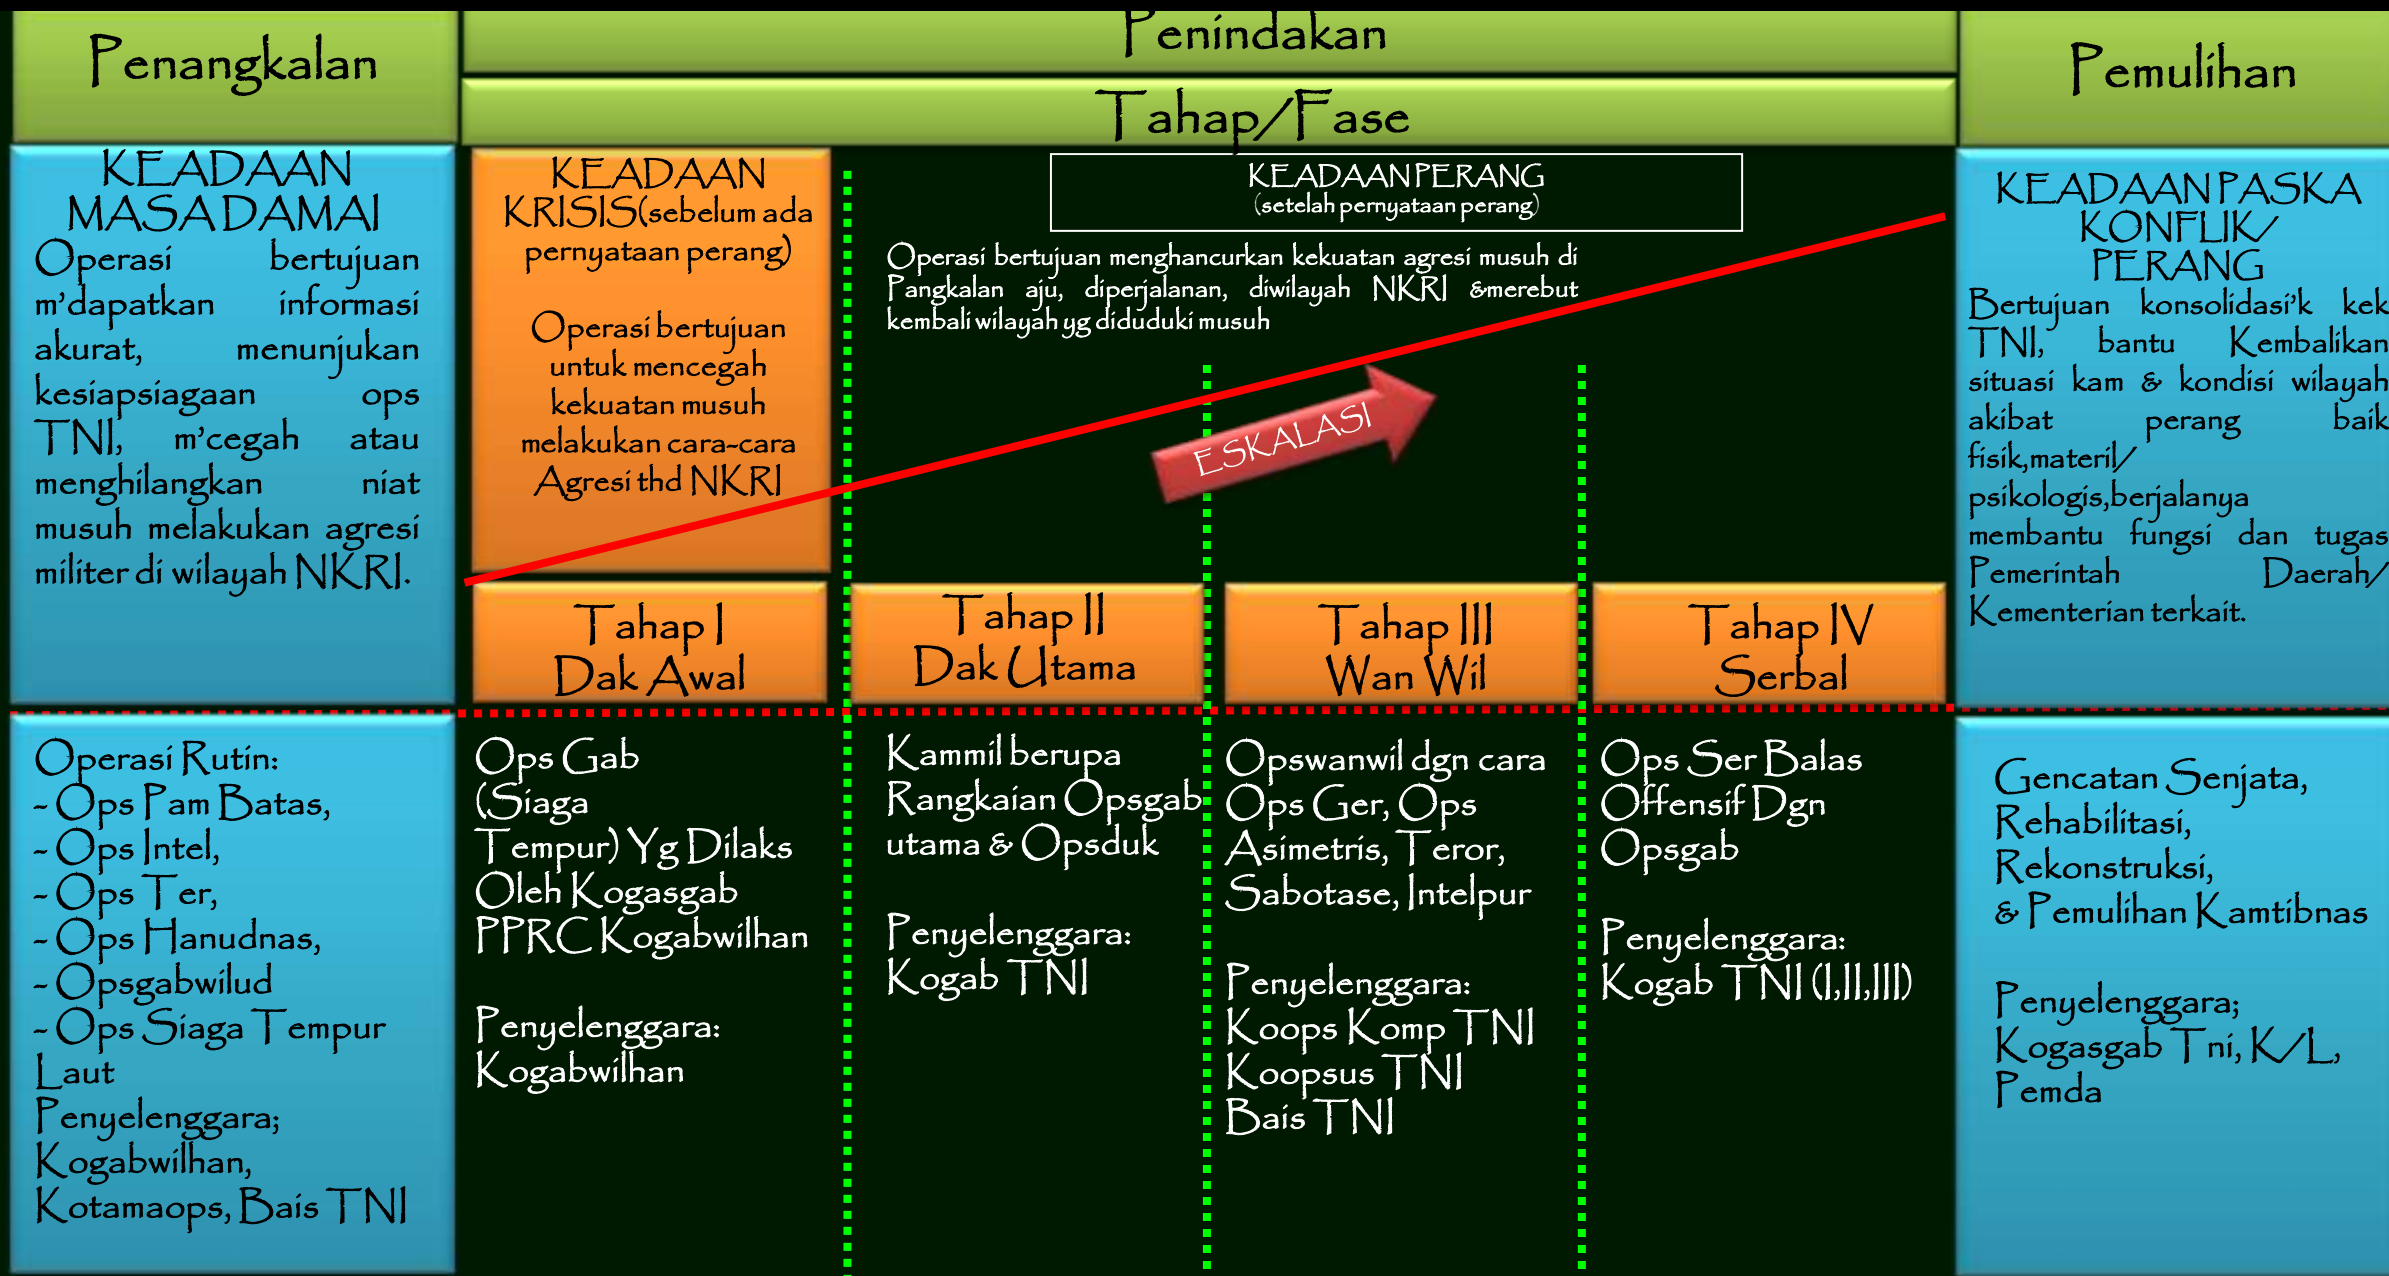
Penangkalan

Penindakan

Tahap/Fase

Pemulihan

KEADAAN MASA DAMAI

Operasi bertujuan m'dapatkan informasi akurat, menunjukan kesiapsiagaan ops TNI, m'cegah atau menghilangkan niat musuh melakukan agresi militer di wilayah NKRI.

KEADAAN KRISIS(sebelum ada pernyataan perang)

Operasi bertujuan untuk mencegah kekuatan musuh melakukan cara-cara Agresi thd NKRI

KEADAAN PERANG (setelah pernyataan perang)

Operasi bertujuan menghancurkan kekuatan agresi musuh di Pangkalan aju, diperjalanan, diwilayah NKRI &merebut kembali wilayah yg diduduki musuh

ESKALASI

KEADAAN PASKA KONFLIK/ PERANG

Bertujuan konsolidasi'k kek TNI, bantu Kembalikan situasi kam & kondisi wilayah akibat perang baik fisik,materil/ psikologis,berjalanya membantu fungsi dan tugas Pemerintah Daerah/ Kementerian terkait.

Tahap I Dak Awal

Tahap II Dak Utama

Tahap III Wan Wil

Tahap IV Serbal

Operasi Rutin:
- Ops Pam Batas,
- Ops Intel,
- Ops Ter,
- Ops Hanudnas,
- Opsgabwilud
- Ops Siaga Tempur Laut
Penyelenggara; Kogabwilhan, Kotamaops, Bais TNI

Ops Gab (Siaga Tempur) Yg Dilaks Oleh Kogasgab PPRC Kogabwilhan

Penyelenggara: Kogabwilhan

Kammil berupa Rangkaian Opsgab utama & Opsduk

Penyelenggara: Kogab TNI

Opswanwil dgn cara Ops Ger, Ops Asimetris, Teror, Sabotase, Intelpur

Penyelenggara: Koops Komp TNI Koopsus TNI Bais TNI

Ops Ser Balas Offensif Dgn Opsgab

Penyelenggara: Kogab TNI (I,II,III)

Gencatan Senjata, Rehabilitasi, Rekonstruksi, & Pemulihan Kamtibnas

Penyelenggara; Kogasgab Tni, K/L, Pemda